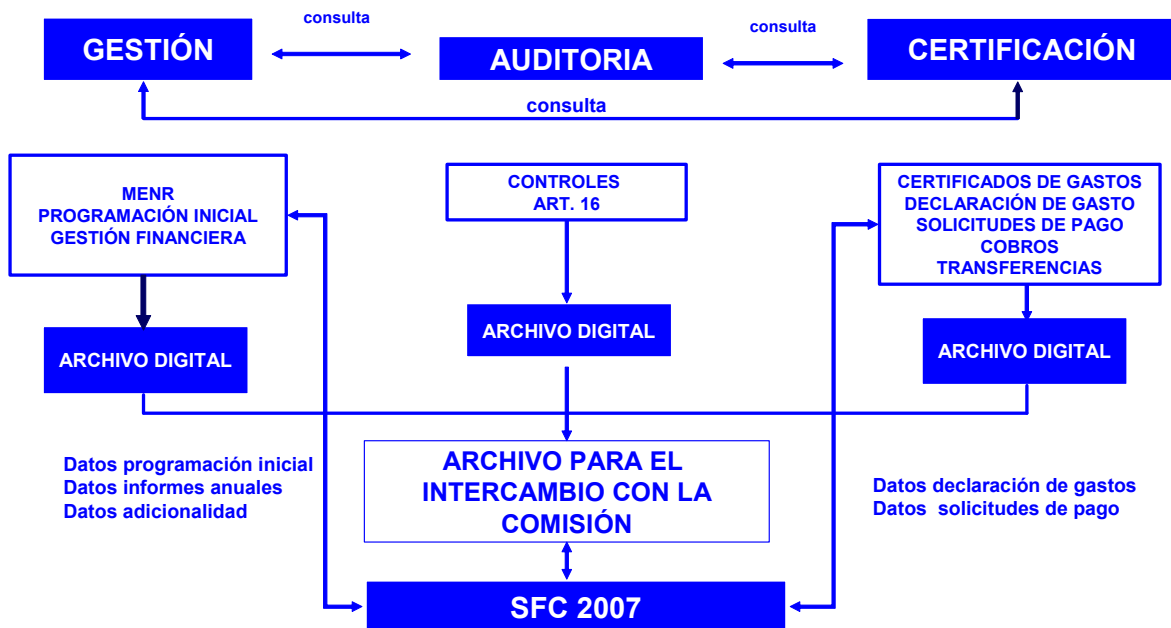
consulta

consulta

GESTIÓN

AUDITORIA

CERTIFICACIÓN

consulta

MENR
PROGRAMACIÓN INICIAL
GESTIÓN FINANCIERA

CONTROLES
ART. 16

CERTIFICADOS DE GASTOS
DECLARACIÓN DE GASTO
SOLICITUDES DE PAGO
COBROS
TRANSFERENCIAS

ARCHIVO DIGITAL

ARCHIVO DIGITAL

ARCHIVO DIGITAL

Datos programación inicial
Datos informes anuales
Datos adicionalidad

ARCHIVO PARA EL INTERCAMBIO CON LA COMISIÓN

Datos declaración de gastos
Datos solicitudes de pago

SFC 2007